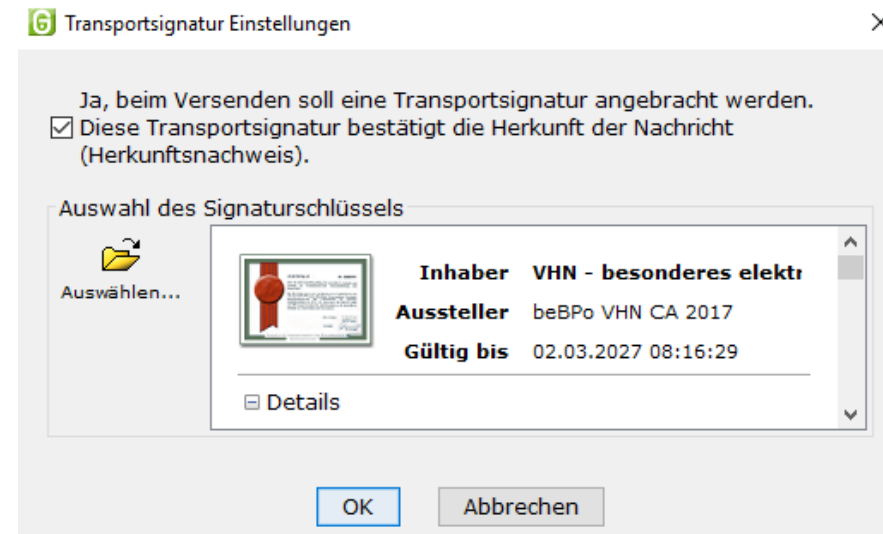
G Transportsignatur Einstellungen

Ja, beim Versenden soll eine Transportsignatur angebracht werden.
☑ Diese Transportsignatur bestätigt die Herkunft der Nachricht (Herkunftsnachweis).

Auswahl des Signaturschlüssels

Auswählen...

| | |
|---|---|
| Inhaber | VHN - besonderes elektr |
| Aussteller | beBPo VHN CA 2017 |
| Gültig bis | 02.03.2027 08:16:29 |

⊟ Details

OK Abbrechen